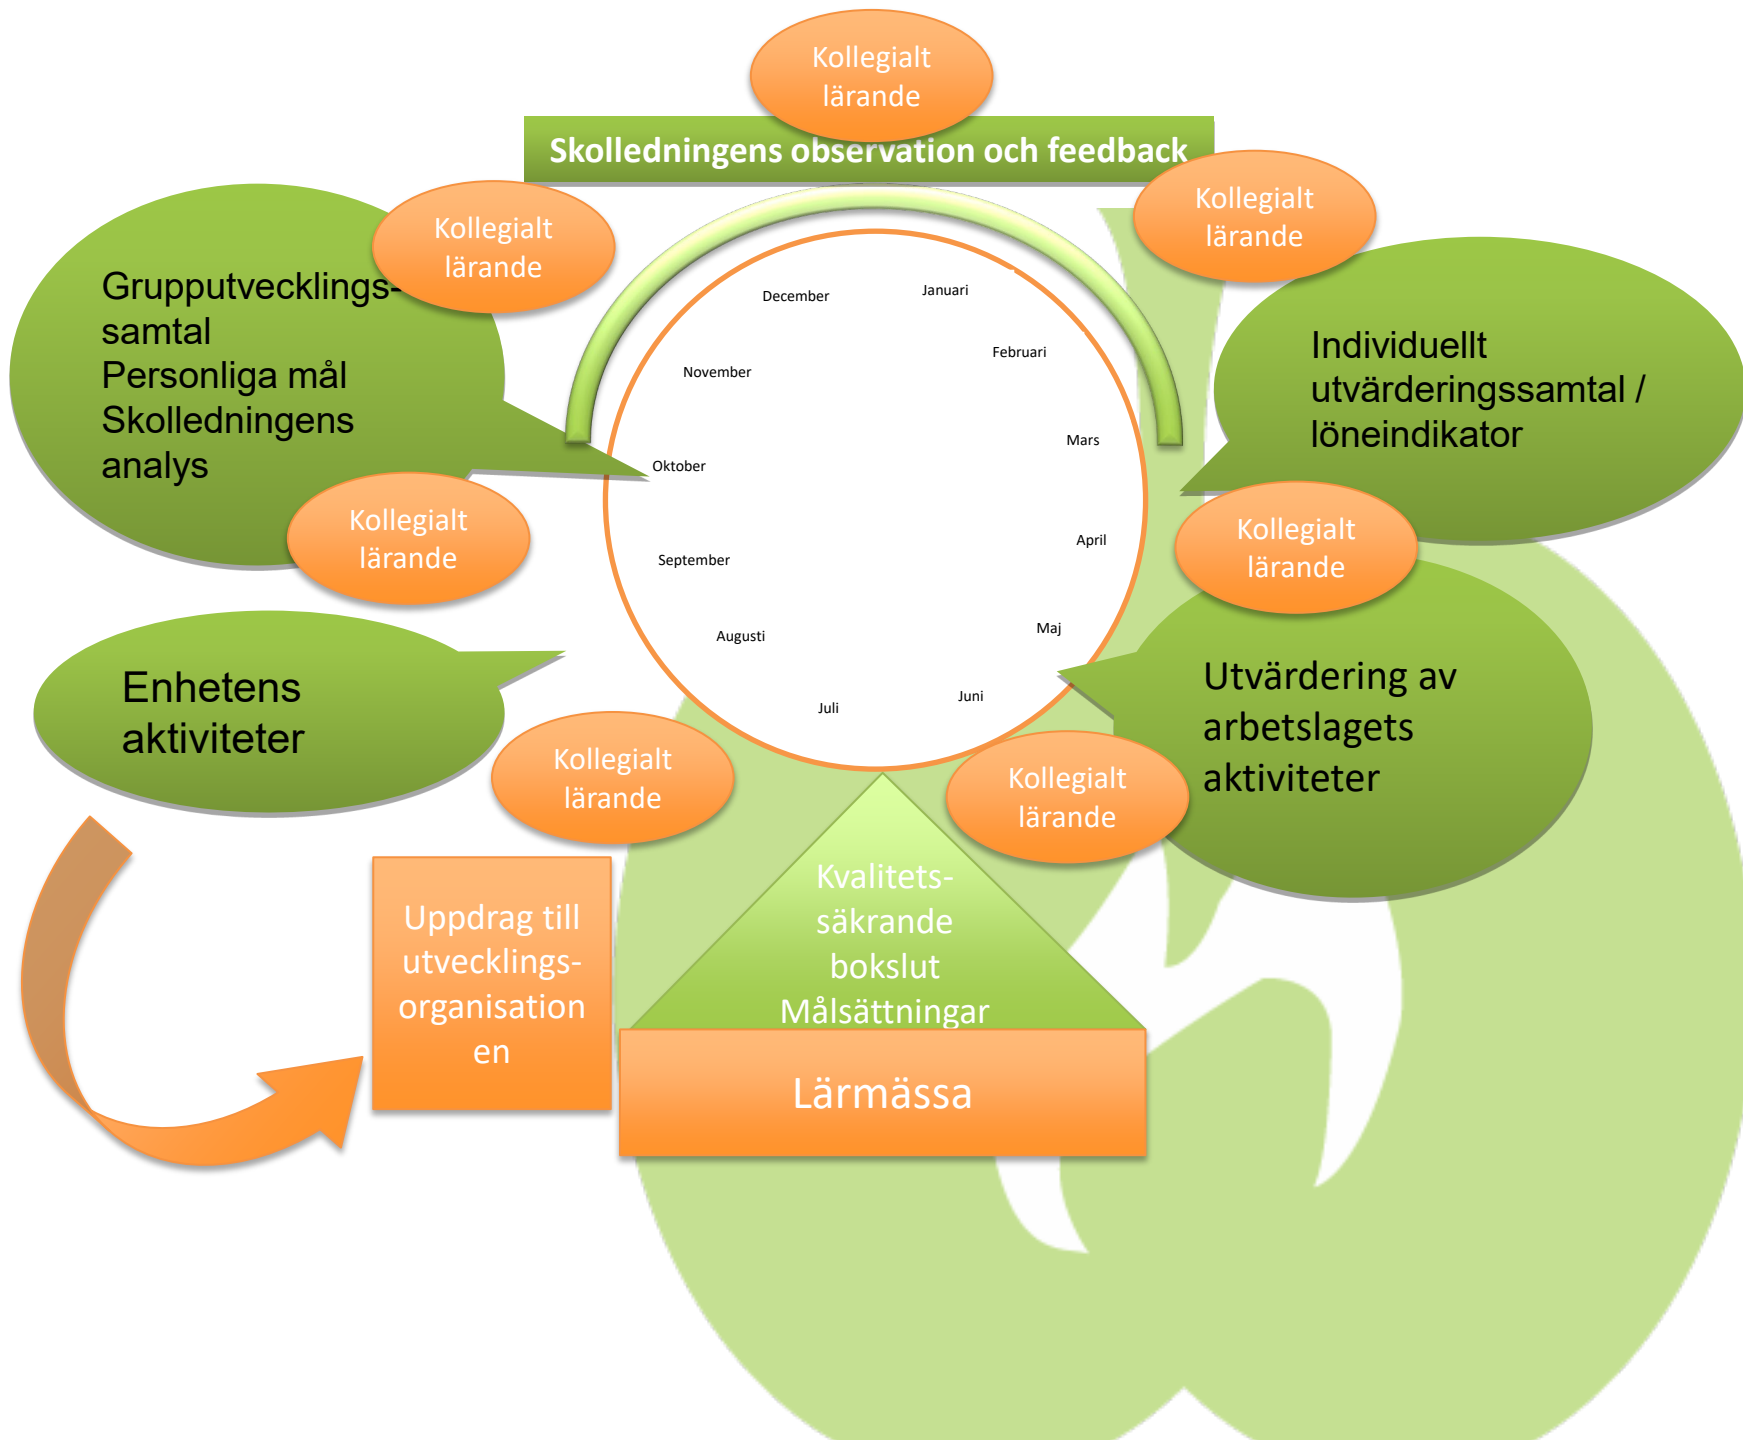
Kollegialt lärande

Skolledningens observation och feedback

Kollegialt lärande

Kollegialt lärande

Grupputvecklings-samtal
Personliga mål
Skolledningens analys

Kollegialt lärande

December
Januari
Februari
November
Mars
Oktober
April
September
Maj
Augusti
Juni
Juli

Individuellt utvärderingssamtal / löneindikator

Kollegialt lärande

Utvärdering av arbetslagets aktiviteter

Enhetens aktiviteter

Kollegialt lärande

Kollegialt lärande

Kvalitets-säkrande bokslut
Målsättningar

Uppdrag till utvecklings-organisation en

Lärmässa